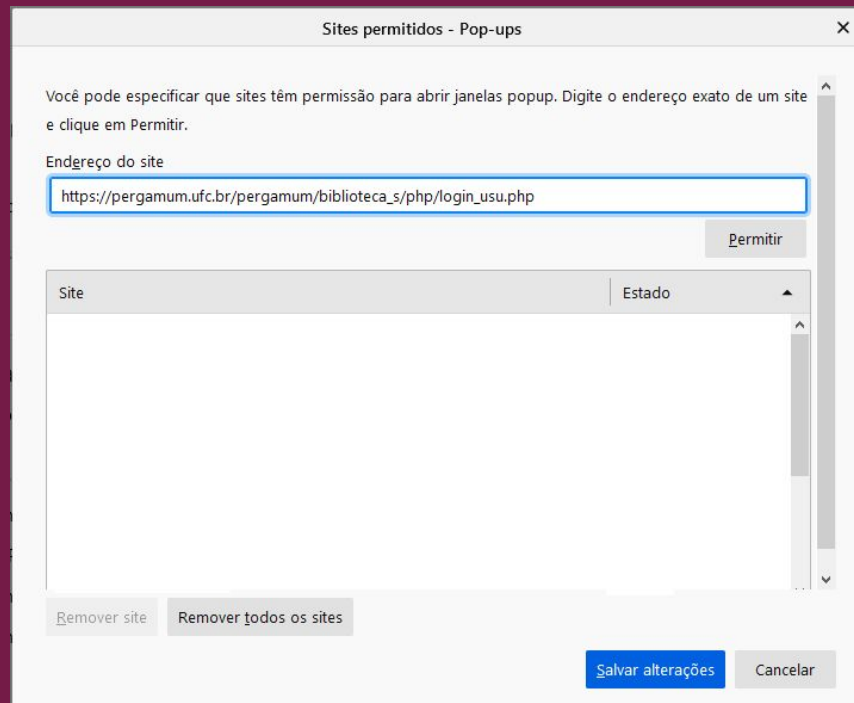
Sites permitidos - Pop-ups

×

Você pode especificar que sites têm permissão para abrir janelas popup. Digite o endereço exato de um site e clique em Permitir.

Endereço do site

https://pergamum.ufc.br/pergamum/biblioteca_s/php/login_usu.php

Permitir

| Site | Estado |
|---|---|

Remover site

Remover todos os sites

Salvar alterações

Cancelar